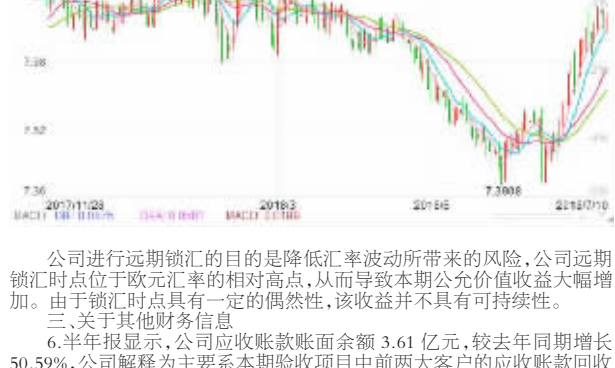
7.68

7.52

7.36

2017/11/28

2018/3

2018/6

7.3808

2018/7/10

MACD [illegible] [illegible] MACD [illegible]

公司进行远期锁汇的目的是降低汇率波动所带来的风险，公司远期锁汇时点位于欧元汇率的相对高点，从而导致本期公允价值收益大幅增加。由于锁汇时点具有一定的偶然性，该收益并不具有可持续性。

三、关于其他财务信息

6.半年报显示，公司应收账款账面余额 3.61 亿元，较去年同期增长 50.59%，公司解释为主要系本期验收项目中前两大客户的应收账款回收